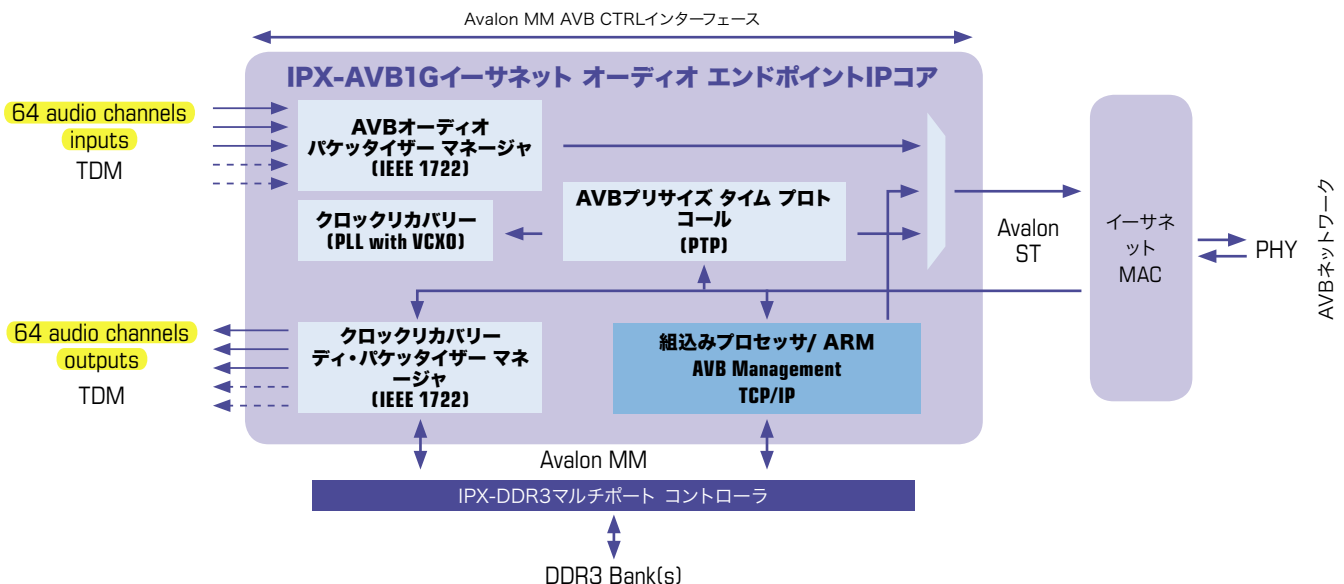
Avalon MM AVB CTRLインターフェース

IPX-AVB1Gイーサネット オーディオ エンドポイントIPコア

64 audio channels inputs TDM

AVBオーディオ パケッタイザー マネージャ (IEEE 1722)

AVBプリサイズ タイム プロトコール (PTP)

クロックリカバリー (PLL with VCXO)

Avalon ST

イーサネット MAC

PHY

AVBネットワーク

64 audio channels outputs TDM

クロックリカバリー ディ・パケッタイザー マネージャ (IEEE 1722)

組込みプロセッサ/ ARM AVB Management TCP/IP

Avalon MM

IPX-DDR3マルチポート コントローラ

DDR3 Bank(s)